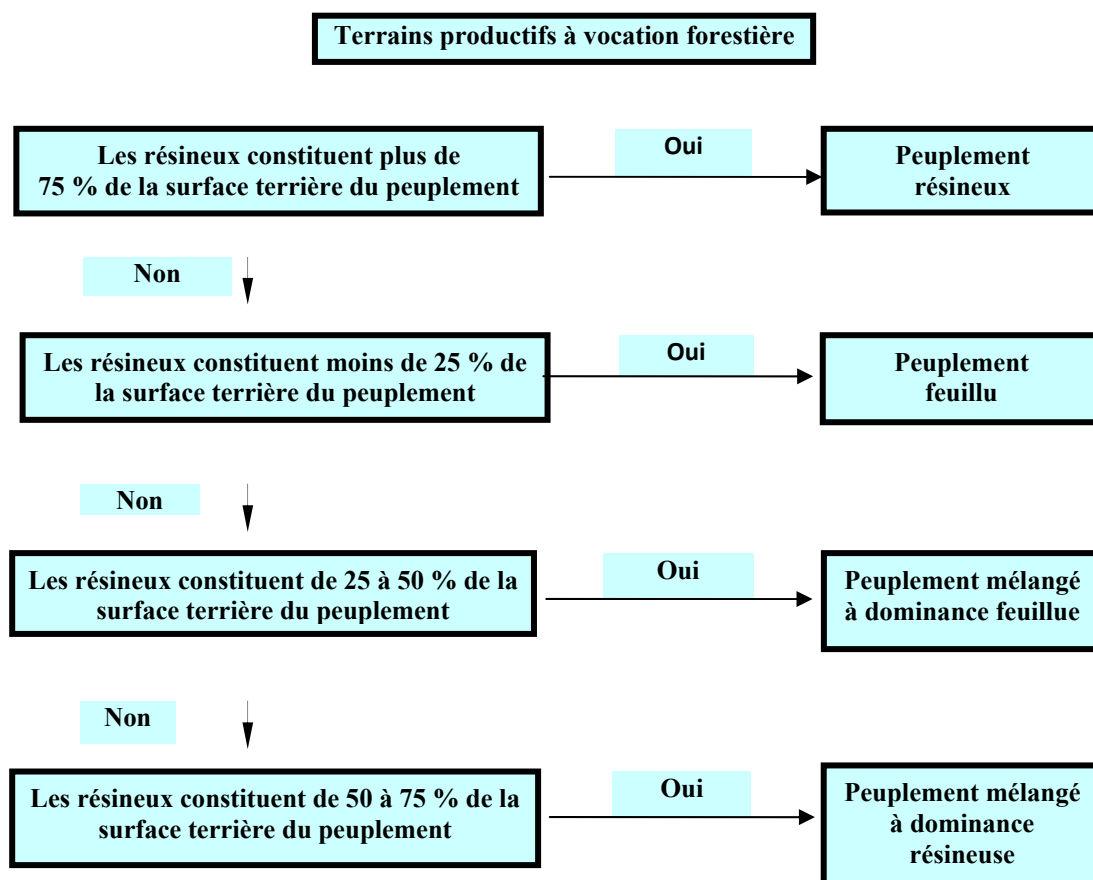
Terrains productifs à vocation forestière

Les résineux constituent plus de 75 % de la surface terrière du peuplement

Oui

Peuplement résineux

Non

Les résineux constituent moins de 25 % de la surface terrière du peuplement

Oui

Peuplement feuillu

Non

Les résineux constituent de 25 à 50 % de la surface terrière du peuplement

Oui

Peuplement mélangé à dominance feuillue

Non

Les résineux constituent de 50 à 75 % de la surface terrière du peuplement

Oui

Peuplement mélangé à dominance résineuse